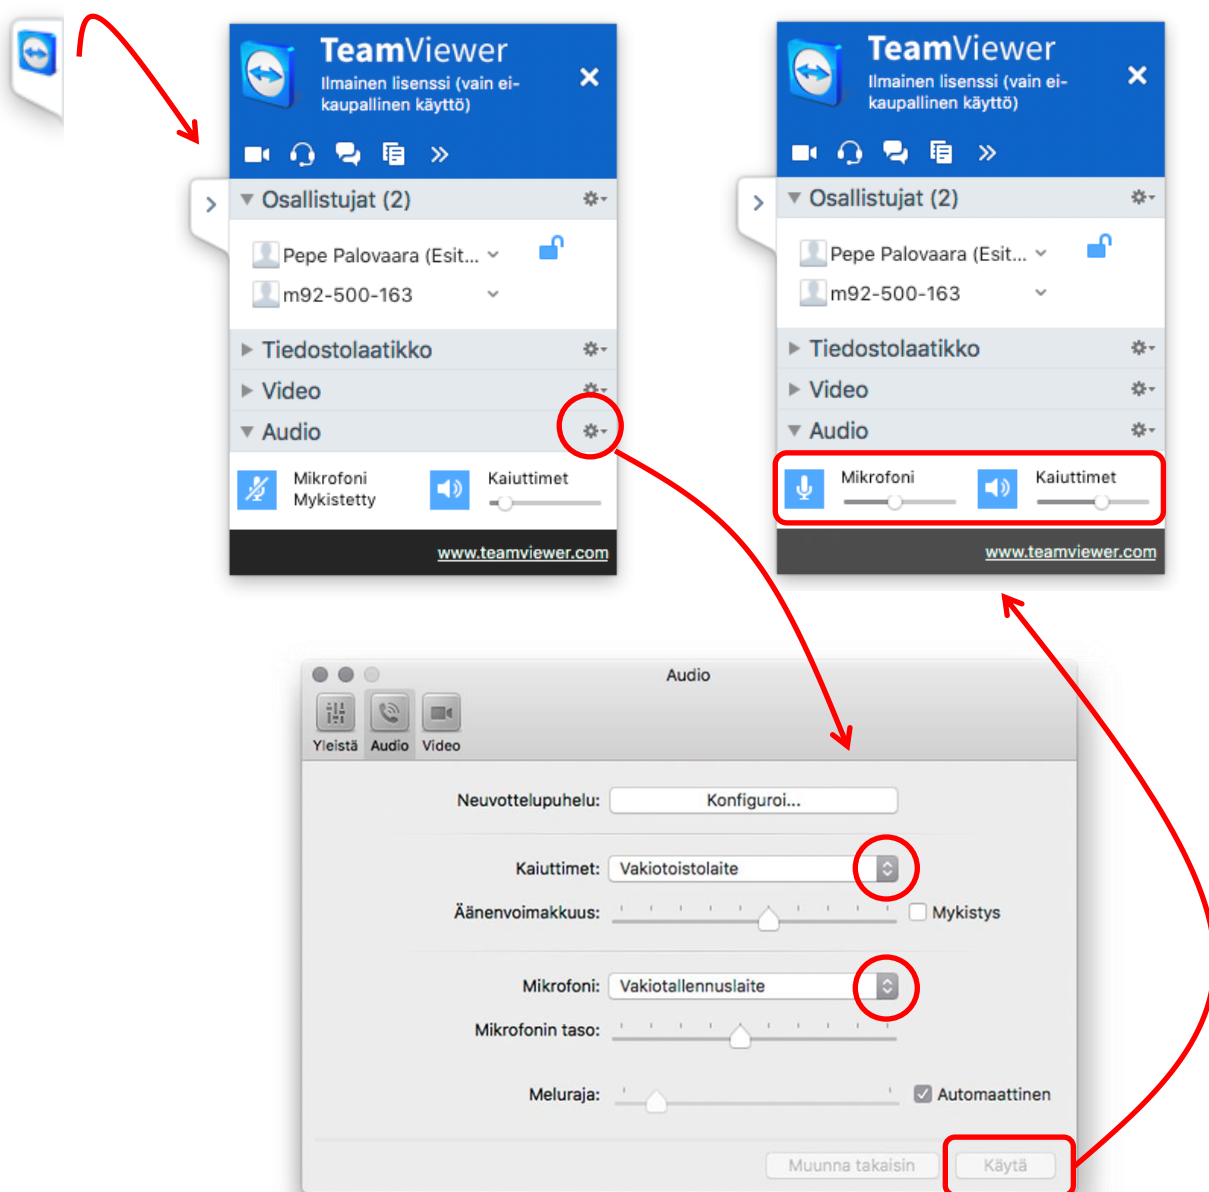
TeamViewer
Ilmainen lisenssi (vain ei-kaupallinen käyttö)

Osallistujat (2)
Pepe Palovaara (Esit...
m92-500-163
Tiedostolaatikko
Video
Audio
Mikrofoni
Mykistetty
Kaiuttimet
www.teamviewer.com

TeamViewer
Ilmainen lisenssi (vain ei-kaupallinen käyttö)

Osallistujat (2)
Pepe Palovaara (Esit...
m92-500-163
Tiedostolaatikko
Video
Audio
Mikrofoni
Kaiuttimet
www.teamviewer.com

Audio
Yleistä Audio Video

Neuvottelupuhelu: Konfiguroi...
Kaiuttimet: Vakiotoistolaite
Äänenvoimakkuus: Mykistys
Mikrofoni: Vakiotallennuslaite
Mikrofonin taso:
Meluraja: Automaattinen
Muunna takaisin Käytä